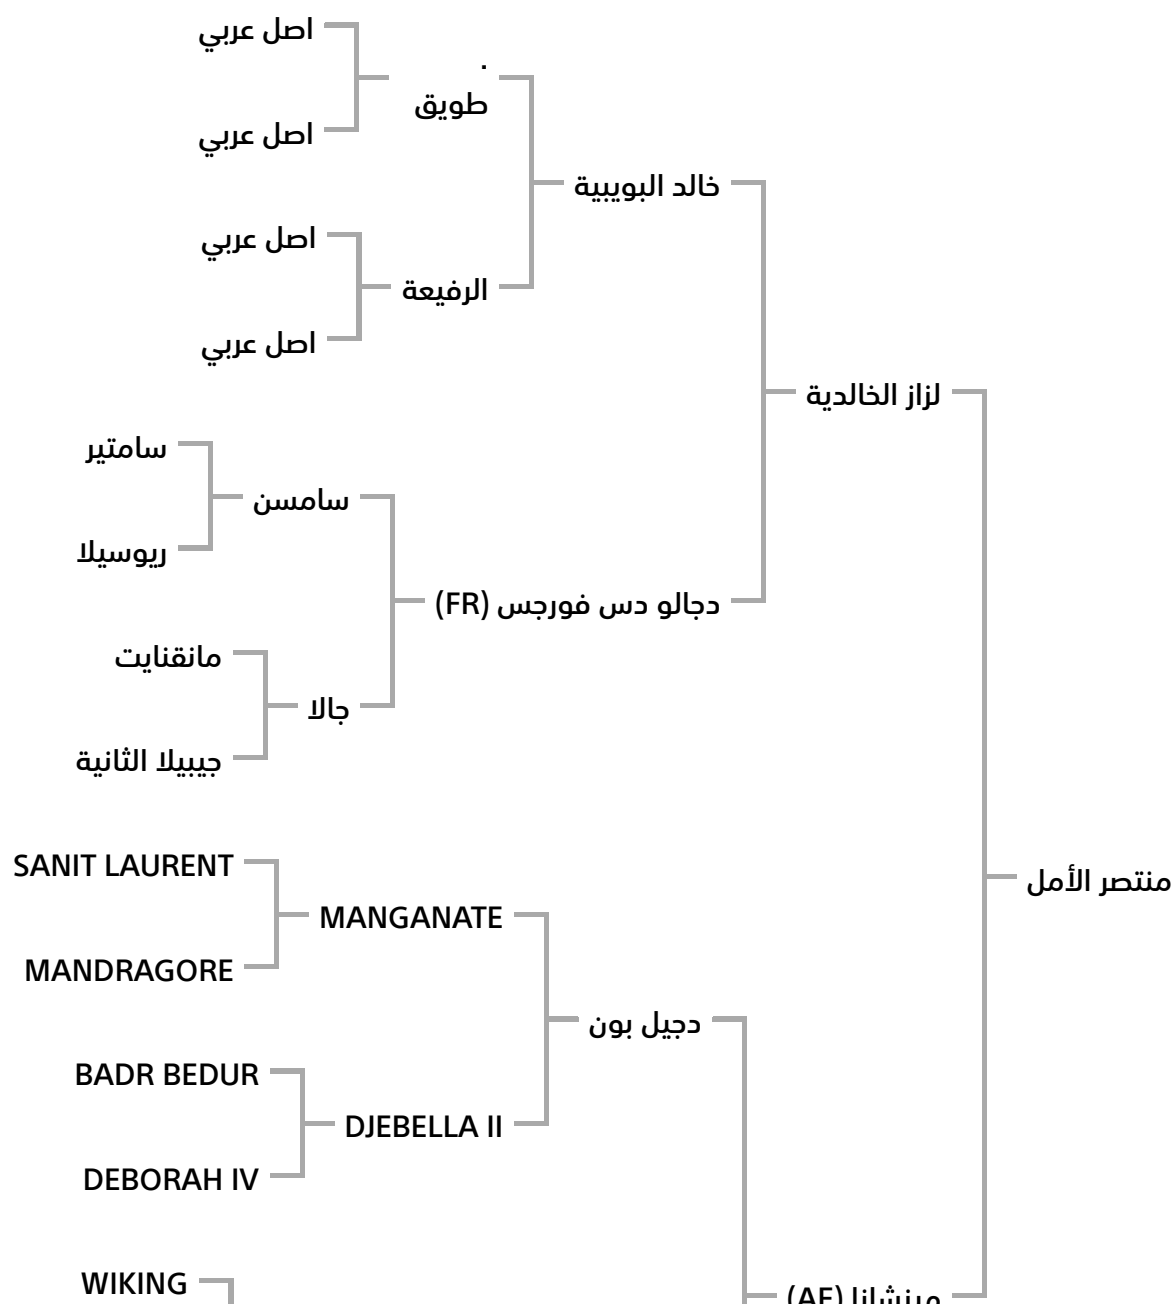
اصل عربي
.
طويق
اصل عربي
خالد البويبية
اصل عربي
الرفيعة
اصل عربي
لزاز الخالدية
سامتير
سامسن
ريوسيلا
دجالو دس فورجس (FR)
مانقنايت
جالا
جيبيلا الثانية
منتصر الأمل
SANIT LAURENT
MANGANATE
MANDRAGORE
دجيل بون
BADR BEDUR
DJEBELLA II
DEBORAH IV
WIKING
مرنشانا (AE)